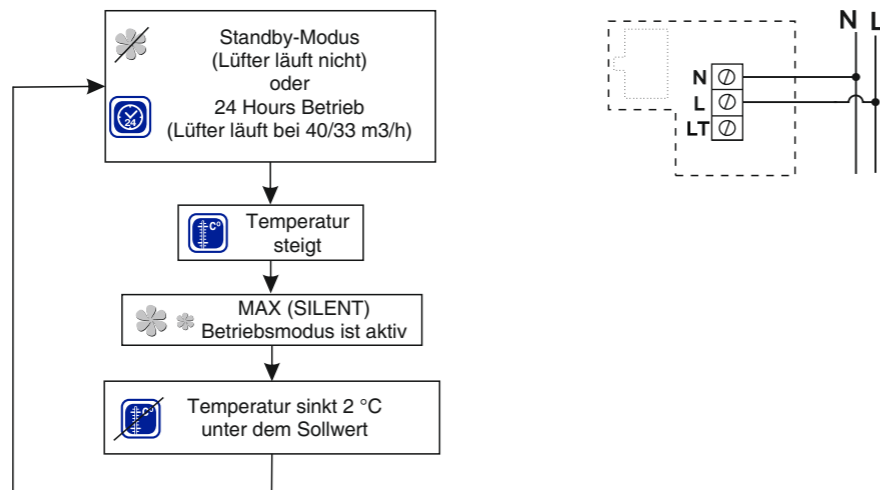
Standby-Modus
(Lüfter läuft nicht)
oder
24 Hours Betrieb
(Lüfter läuft bei 40/33 m3/h)

24

Temperatur
steigt

°C

MAX (SILENT)
Betriebsmodus ist aktiv

Temperatur sinkt 2 °C
unter dem Sollwert

°C

N L

N
L
LT